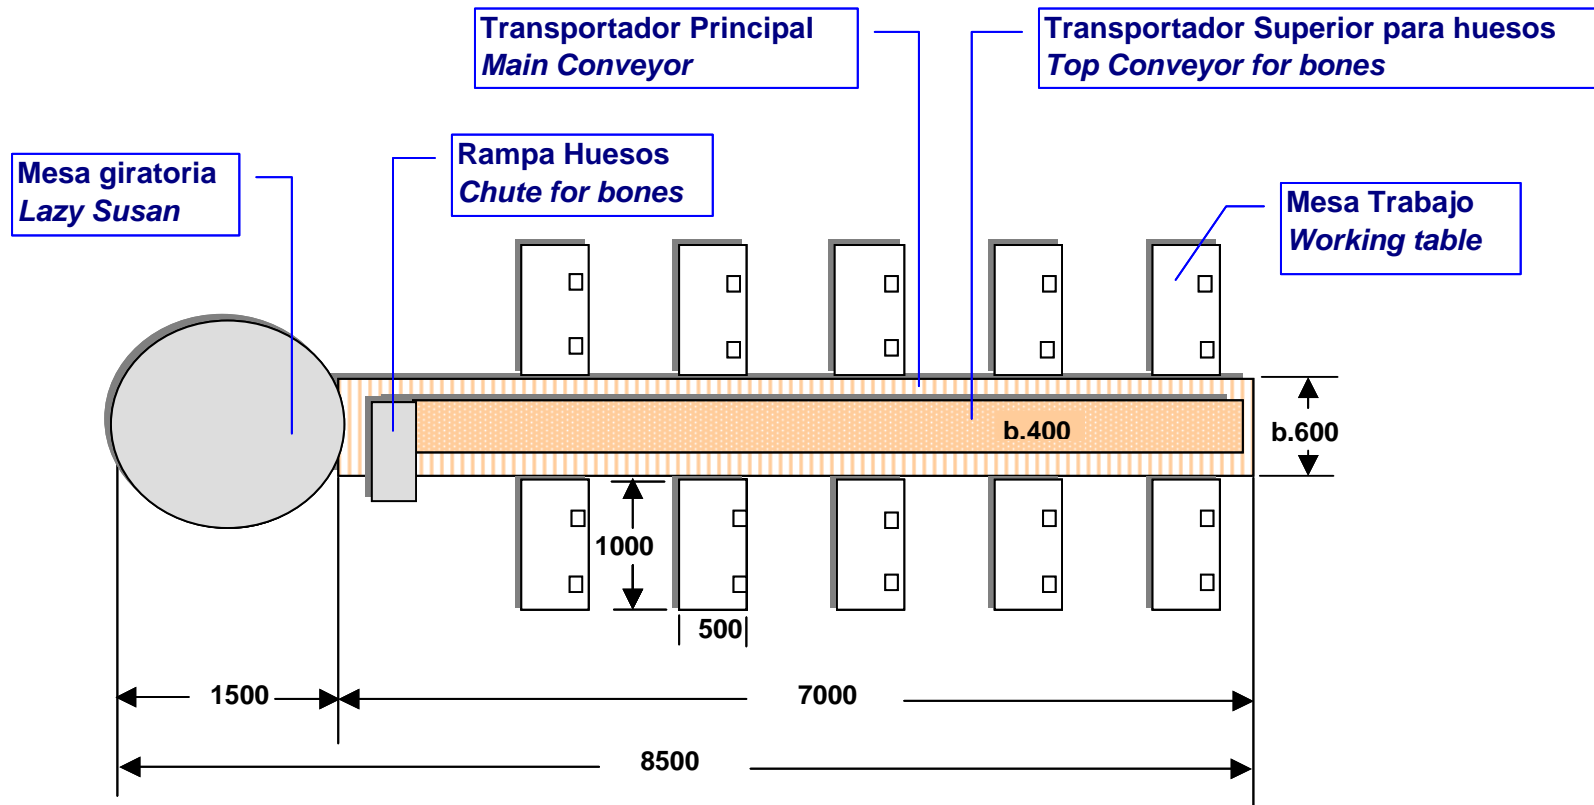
Transportador Principal
Main Conveyor

Transportador Superior para huesos
Top Conveyor for bones

Mesa giratoria
Lazy Susan

Rampa Huesos
Chute for bones

Mesa Trabajo
Working table

b.400

b.600

1000

500

1500

7000

8500